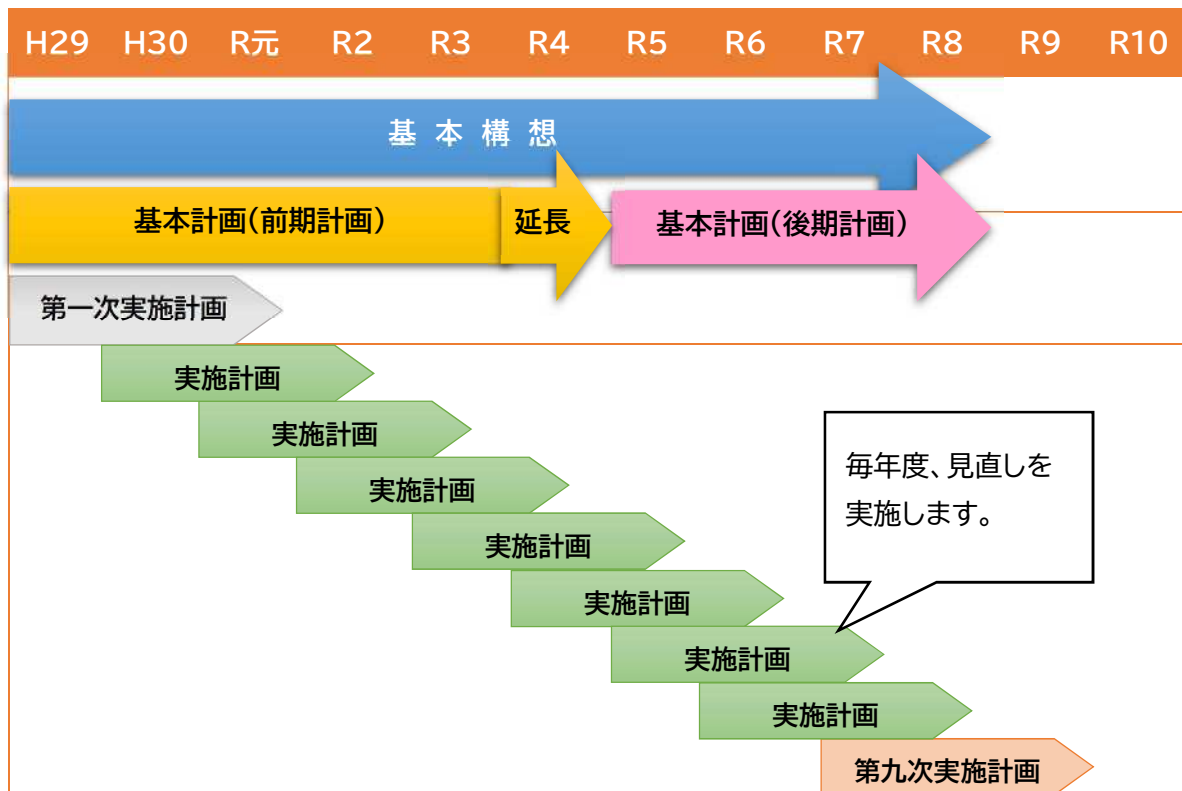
H29 H30 R元 R2 R3 R4 R5 R6 R7 R8 R9 R10

基本構想

基本計画(前期計画)

延長

基本計画(後期計画)

第一次実施計画

実施計画

実施計画

実施計画

実施計画

実施計画

実施計画

実施計画

毎年度、見直しを実施します。

第九次実施計画